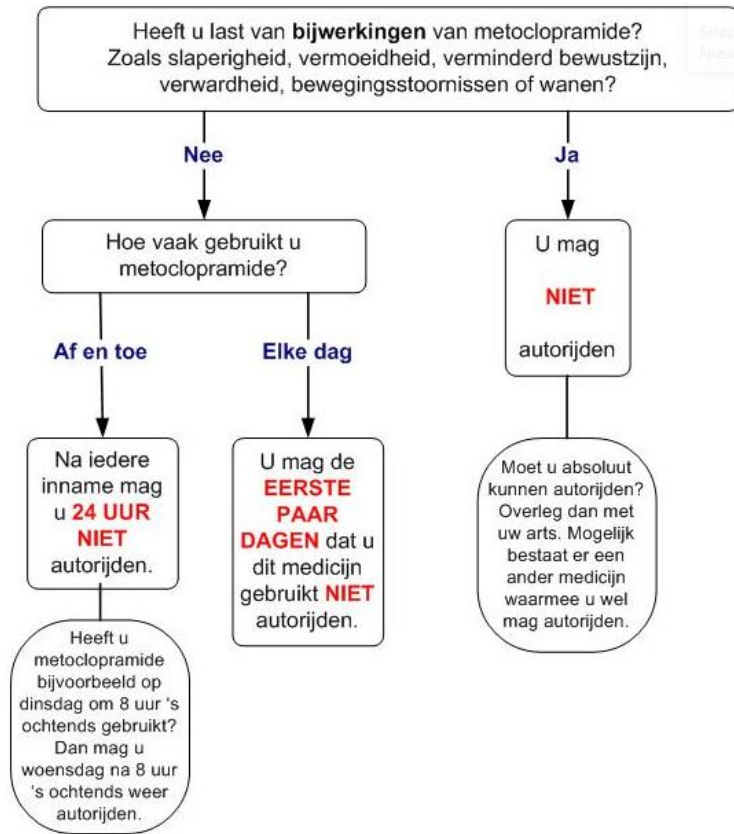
Heeft u last van **bijwerkingen** van metoclopramide? Zoals slaperigheid, vermoeidheid, verminderd bewustzijn, verwardheid, bewegingsstoornissen of wanen?

Selec
Nieu

Nee

Ja

Hoe vaak gebruikt u metoclopramide?

U mag

NIET

autorijden

Af en toe

Elke dag

Na iedere inname mag u 24 UUR NIET autorijden.

U mag de EERSTE PAAR DAGEN dat u dit medicijn gebruikt NIET autorijden.

Moet u absoluut kunnen autorijden? Overleg dan met uw arts. Mogelijk bestaat er een ander medicijn waarmee u wel mag autorijden.

Heeft u metoclopramide bijvoorbeeld op dinsdag om 8 uur 's ochtends gebruikt? Dan mag u woensdag na 8 uur 's ochtends weer autorijden.